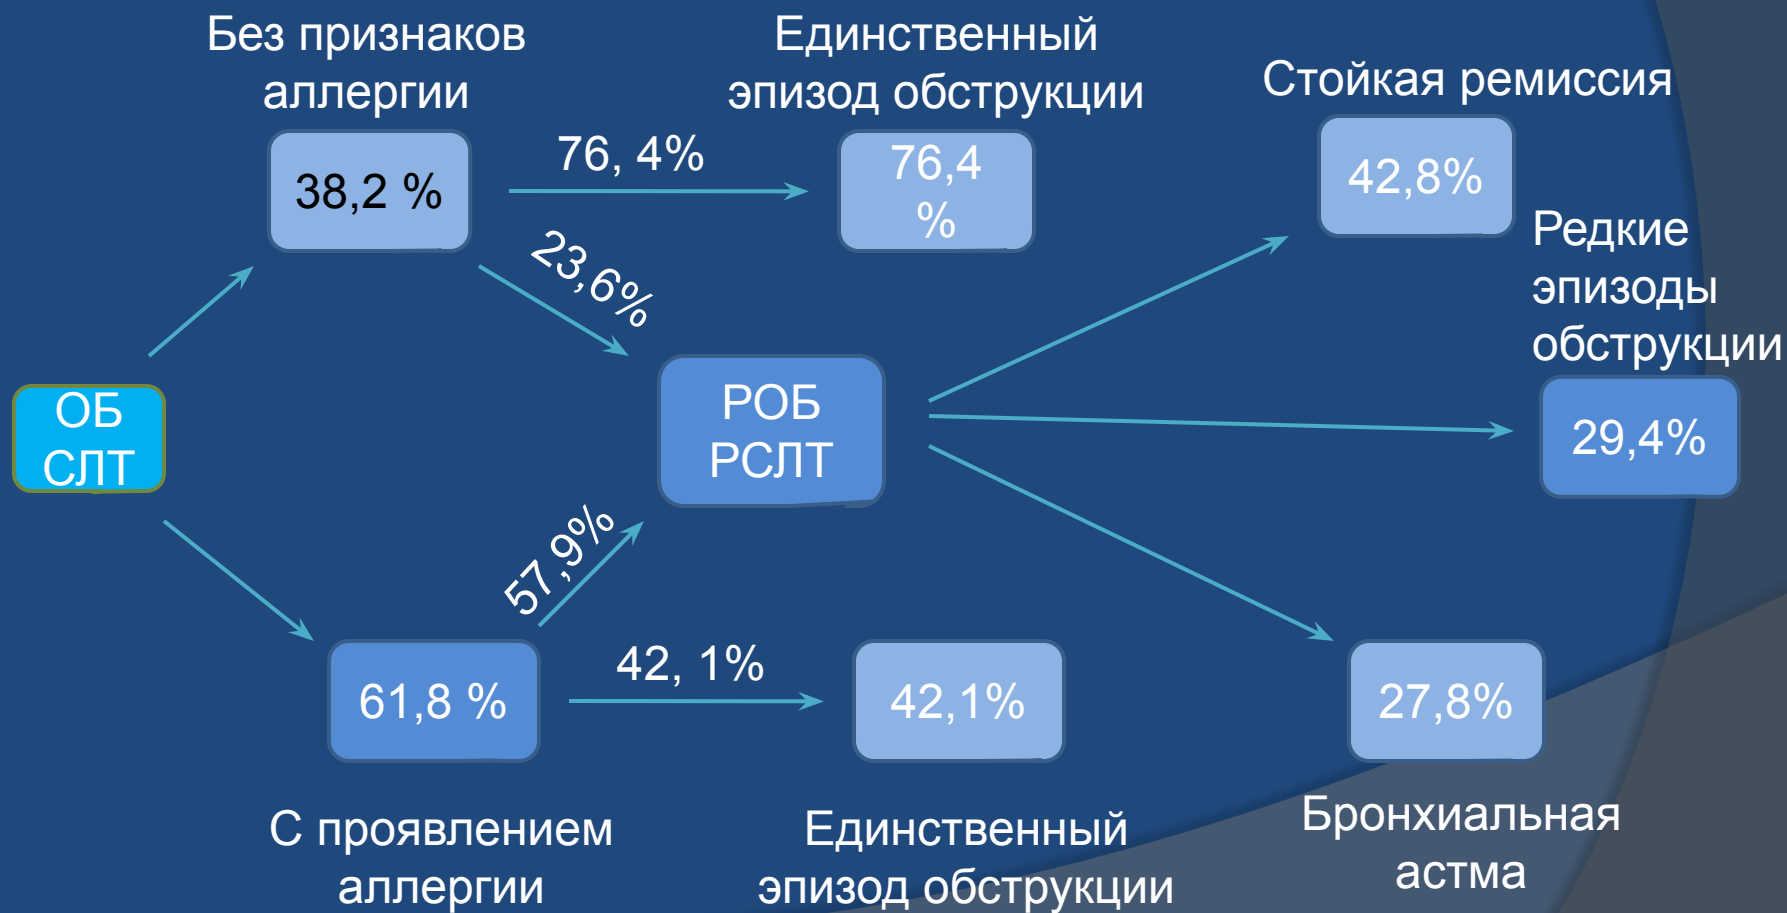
Без признаков аллергии

38,2 %

76, 4%

Единственный эпизод обструкции

76,4 %

Стойкая ремиссия

42,8%

23,6%

ОБ СЛТ

РОБ РСЛТ

Редкие эпизоды обструкции

29,4%

57,9%

61,8 %

42, 1%

42,1%

27,8%

С проявлением аллергии

Единственный эпизод обструкции

Бронхиальная астма